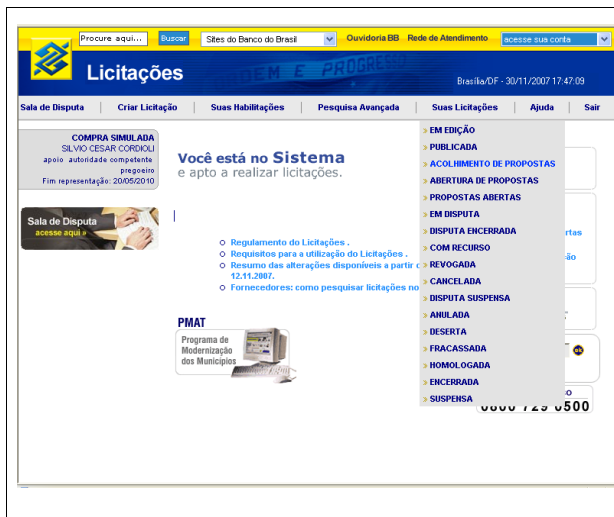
Procure aqui... Buscar Sites do Banco do Brasil Ouvidoria BB Rede de Atendimento acesse sua conta

Licitações

ORDEM E PROGRESSO

Brasília/DF - 30/11/2007 17:47:09

Sala de Disputa | Criar Licitação | Suas Habilitações | Pesquisa Avançada | Suas Licitações | Ajuda | Sair

COMPRA SIMULADA
SILVIO CESAR CORDIOLI
apoio autoridade competente
pregoeiro
Fim representação: 20/05/2010

Sala de Disputa
acesse aqui »

Você está no Sistema
e apto a realizar licitações.

Regulamento do Licitações .
Requisitos para a utilização do Licitações .
Resumo das alterações disponíveis a partir d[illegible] 12.11.2007.
Fornecedores: como pesquisar licitações no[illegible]

PMAT
Programa de Modernização dos Municípios

EM EDIÇÃO
PUBLICADA
ACOLHIMENTO DE PROPOSTAS
ABERTURA DE PROPOSTAS
PROPOSTAS ABERTAS
EM DISPUTA
DISPUTA ENCERRADA
COM RECURSO
REVOGADA
CANCELADA
DISPUTA SUSPENSA
ANULADA
DESERTA
FRACASSADA
HOMOLOGADA
ENCERRADA
SUSPENSA

rtas
ão

0800 729 0500